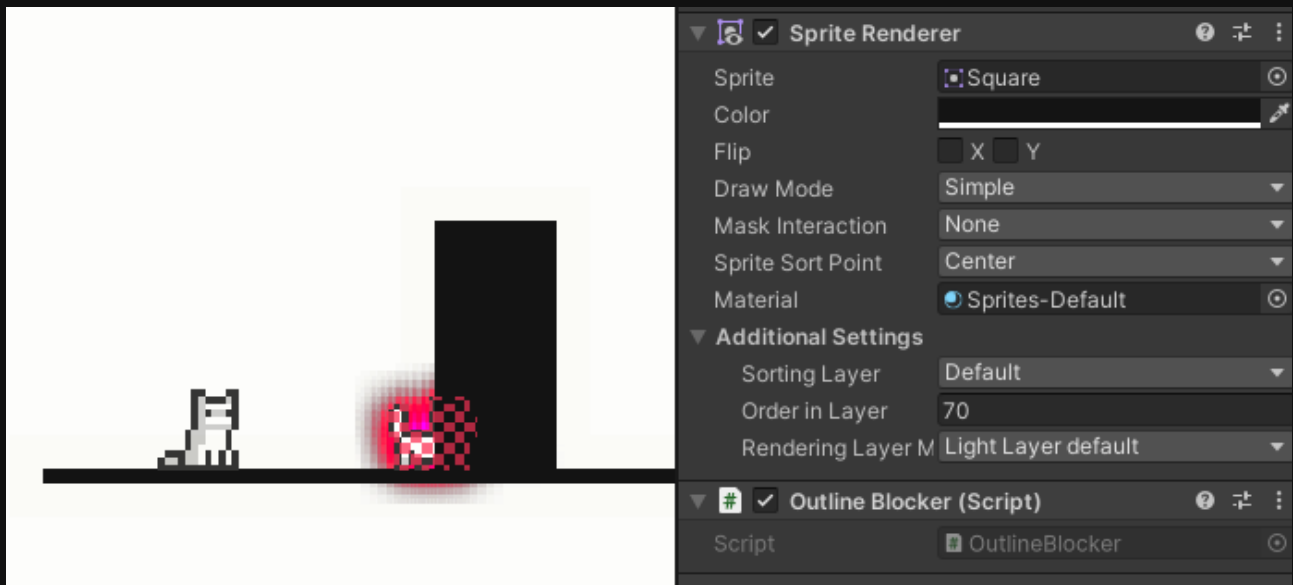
Sprite Renderer

Sprite | Square
Color
Flip | X | Y
Draw Mode | Simple
Mask Interaction | None
Sprite Sort Point | Center
Material | Sprites-Default

Additional Settings
Sorting Layer | Default
Order in Layer | 70
Rendering Layer M | Light Layer default

# Outline Blocker (Script)
Script | OutlineBlocker